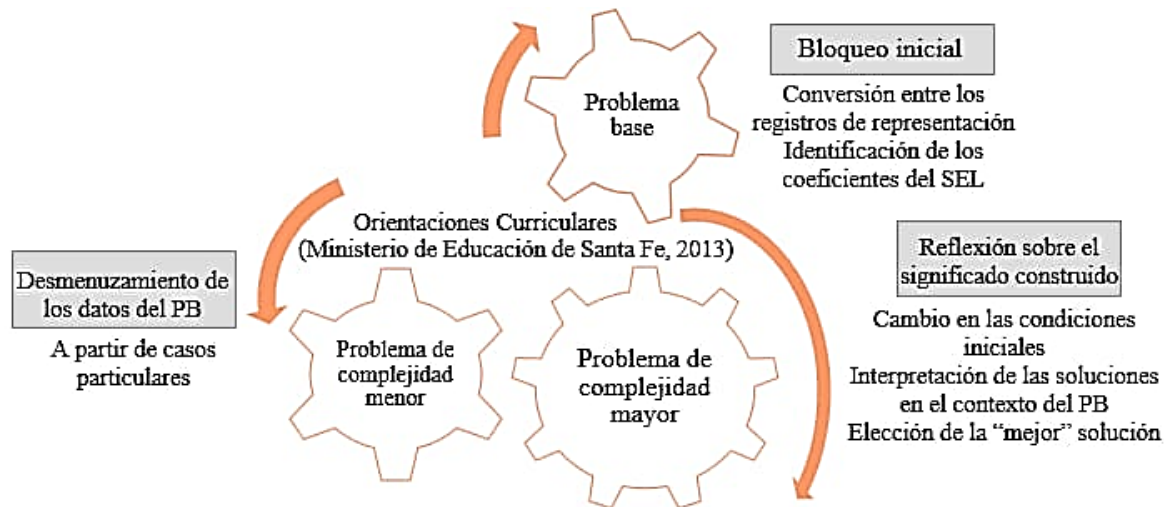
Problema base

Bloqueo inicial

Conversión entre los registros de representación
Identificación de los coeficientes del SEL

Orientaciones Curriculares
(Ministerio de Educación de Santa Fe, 2013)

Reflexión sobre el significado construido

Cambio en las condiciones iniciales
Interpretación de las soluciones en el contexto del PB
Elección de la "mejor" solución

Desmenuzamiento de los datos del PB

A partir de casos particulares

Problema de complejidad menor

Problema de complejidad mayor